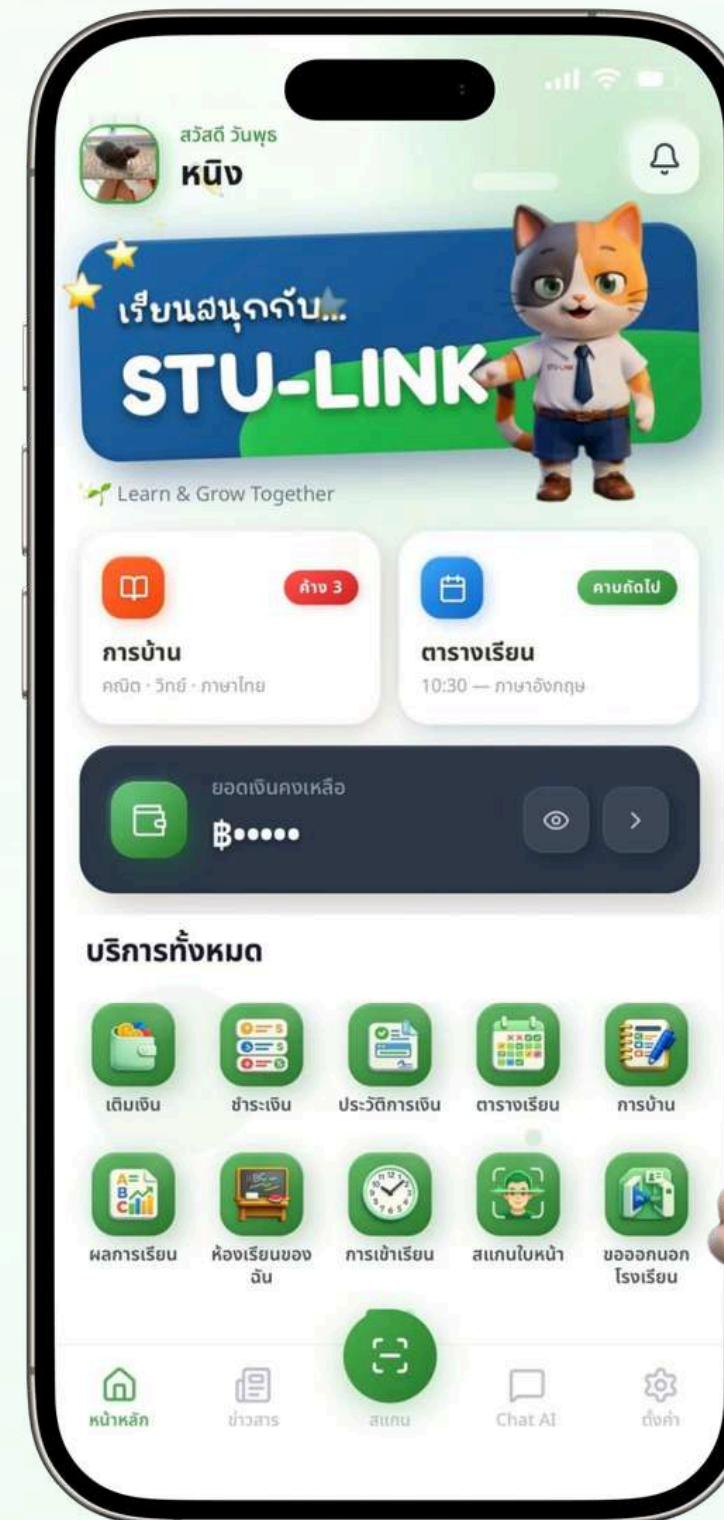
สวัสดี วันพุธ
หนิง

เรียนสนุกกับ...
STU-LINK

Learn & Grow Together

ค้าง 3
การบ้าน
คณิต · วิทย์ · ภาษาไทย

คาบถัดไป
ตารางเรียน
10:30 — ภาษาอังกฤษ

ยอดเงินคงเหลือ
฿•••••

บริการทั้งหมด

เติมเงิน
ชำระเงิน
ประวัติการเงิน
ตารางเรียน
การบ้าน
ผลการเรียน
ห้องเรียนของฉัน
การเข้าเรียน
สแกนใบหน้า
ขอออกนอกโรงเรียน

หน้าหลัก
ข่าวสาร
สแกน
Chat AI
ตั้งค่า